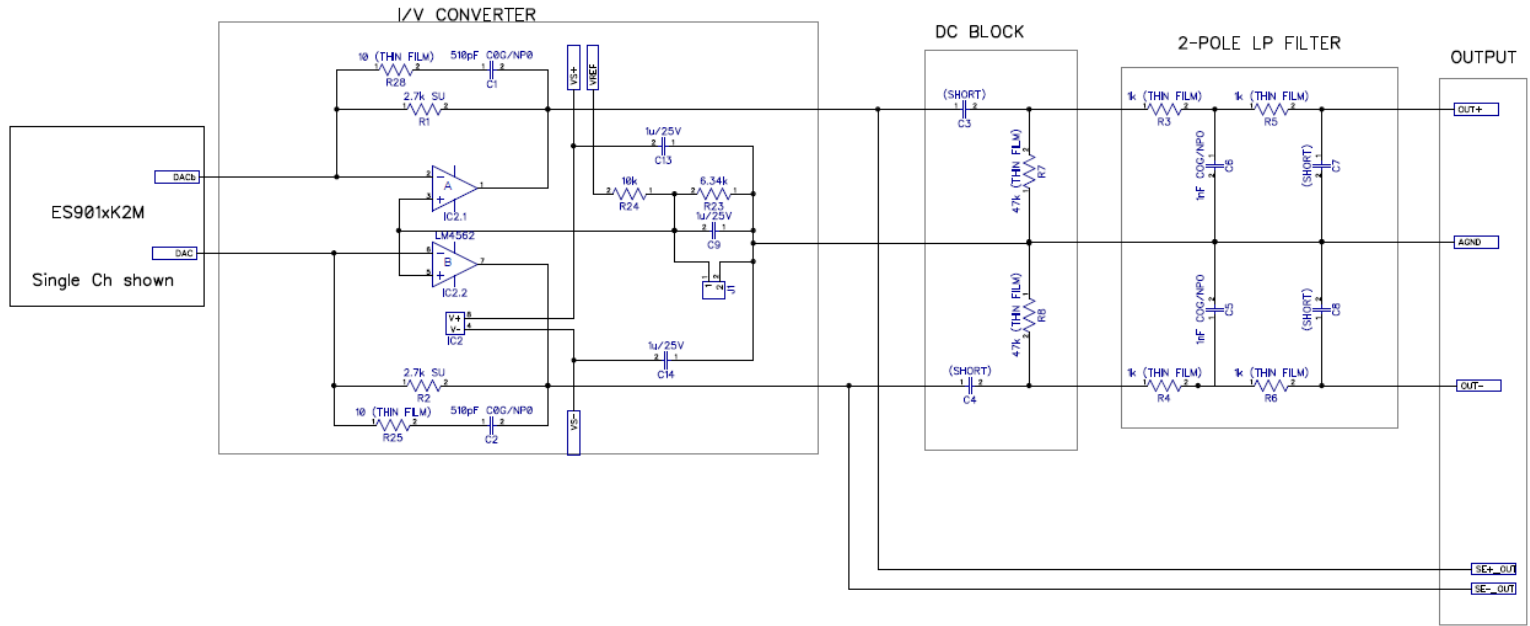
I/V CONVERTER

DC BLOCK

2-POLE LP FILTER

OUTPUT

10 (THIN FILM)
R28
510pF C0G/NP0
C1
VS+
VREF
2.7k SU
R1
1u/25V
C13
DACb
ES901xK2M
Single Ch shown
DAC
A
IC2.1
LM4562
B
IC2.2
10k
R24
6.34k
R23
1u/25V
C9
J1
V+
V-
IC2
1u/25V
C14
2.7k SU
R2
10 (THIN FLM)
R25
510pF C0G/NP0
C2
VS-

(SHORT)
C3
47k (THIN FLM)
R7
47k (THIN FILM)
R8
(SHORT)
C4

1k (THIN FILM)
R3
1k (THIN FILM)
R5
1nF COG/NPO
C6
(SHORT)
C7
1nF COG/NPO
C5
(SHORT)
C8
1k (THIN FILM)
R4
1k (THIN FILM)
R6

OUT+
AGND
OUT-
SE+_OUT
SE-_OUT